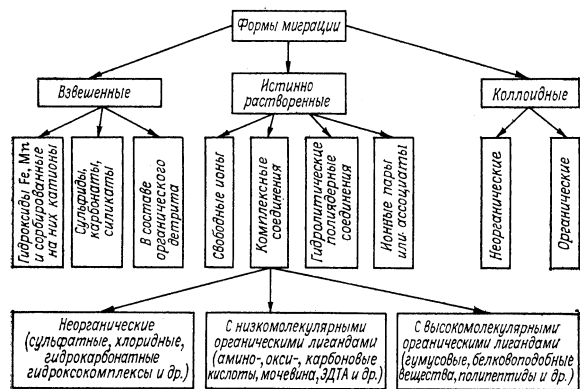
Формы миграции

Взвешенные

Истинно растворенные

Коллоидные

Гидроксиды Fe, Mn и сорбированные на них катионы

Сульфиды, карбонаты, силикаты

В составе органического детрита

Свободные ионы

Комплексные соединения

Гидролитические полиядерные соединения

Ионные пары или ассоциаты

Неорганические

Органические

Неорганические (сульфатные, хлоридные, гидрокарбонатные гидроксокомплексы и др.)

С низкомолекулярными органическими лигандами (амино-, окси-, карбоновые кислоты, мочевина, ЭДТА и др.)

С высокомолекулярными органическими лигандами (гумусовые, белковоподобные вещества, полипептиды и др.)